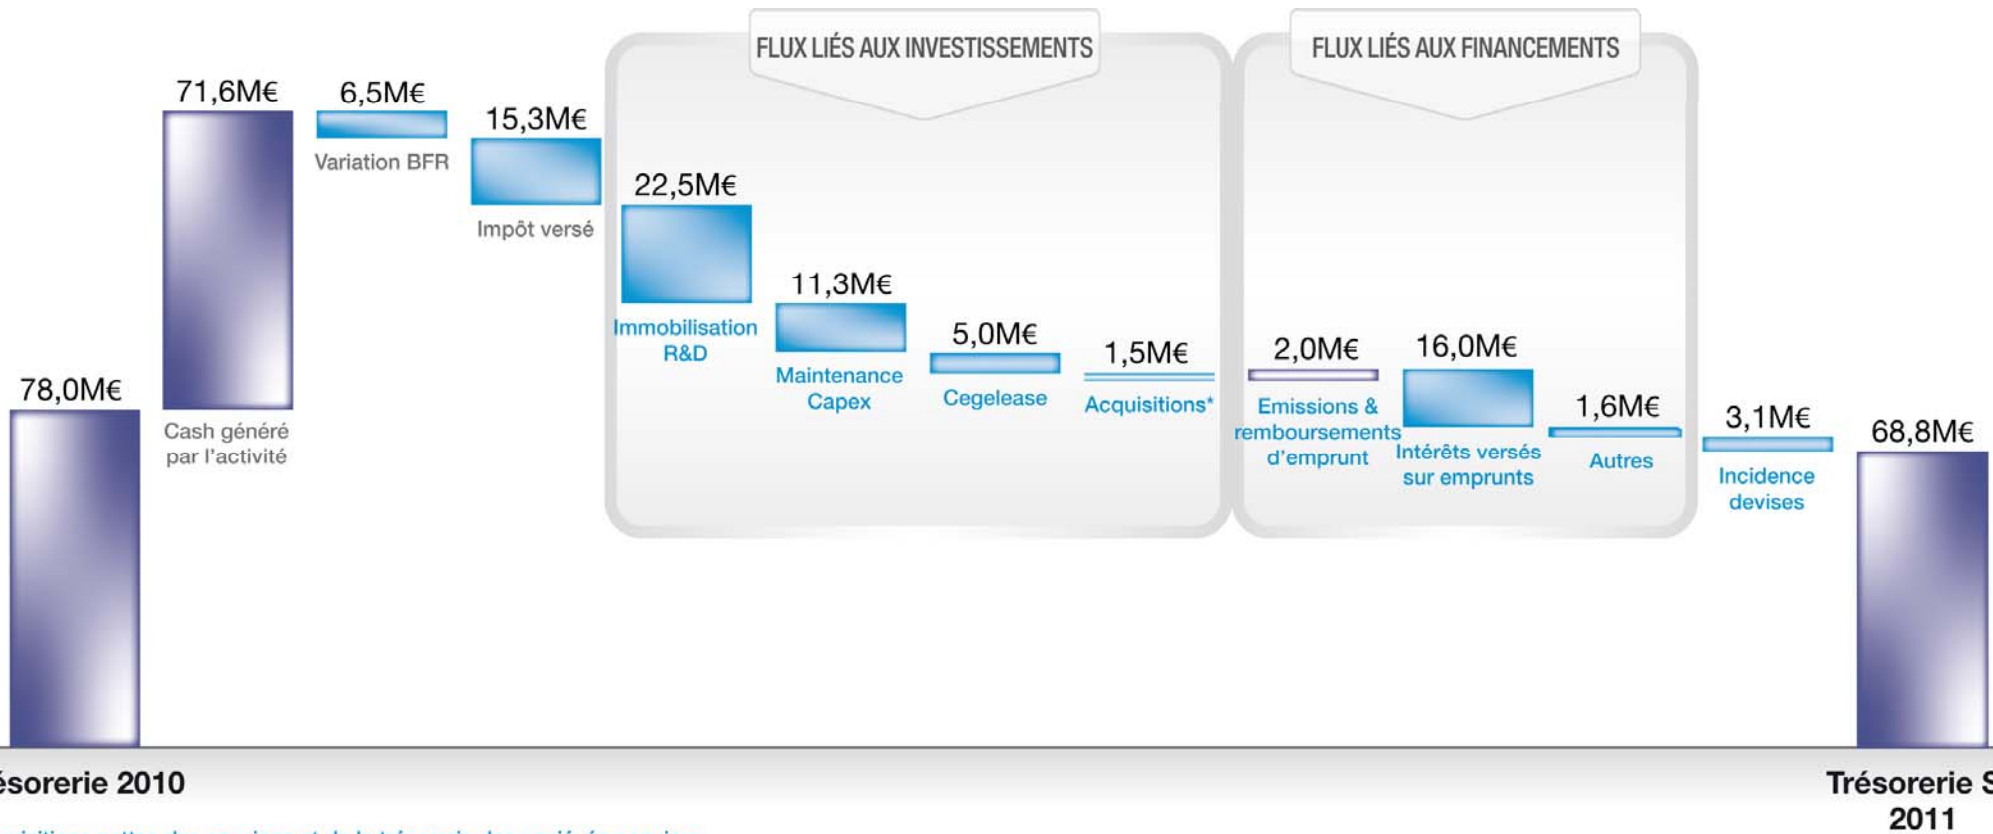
FLUX LIÉS AUX INVESTISSEMENTS

FLUX LIÉS AUX FINANCEMENTS

78,0M€

71,6M€

Cash généré par l'activité

6,5M€

Variation BFR

15,3M€

Impôt versé

22,5M€

Immobilisation R&D

11,3M€

Maintenance Capex

5,0M€

Cegelease

1,5M€

Acquisitions*

2,0M€

Emissions & remboursements d'emprunt

16,0M€

Intérêts versés sur emprunts

1,6M€

Autres

3,1M€

Incidence devises

68,8M€

ésorerie 2010

Trésorerie S 2011

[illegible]